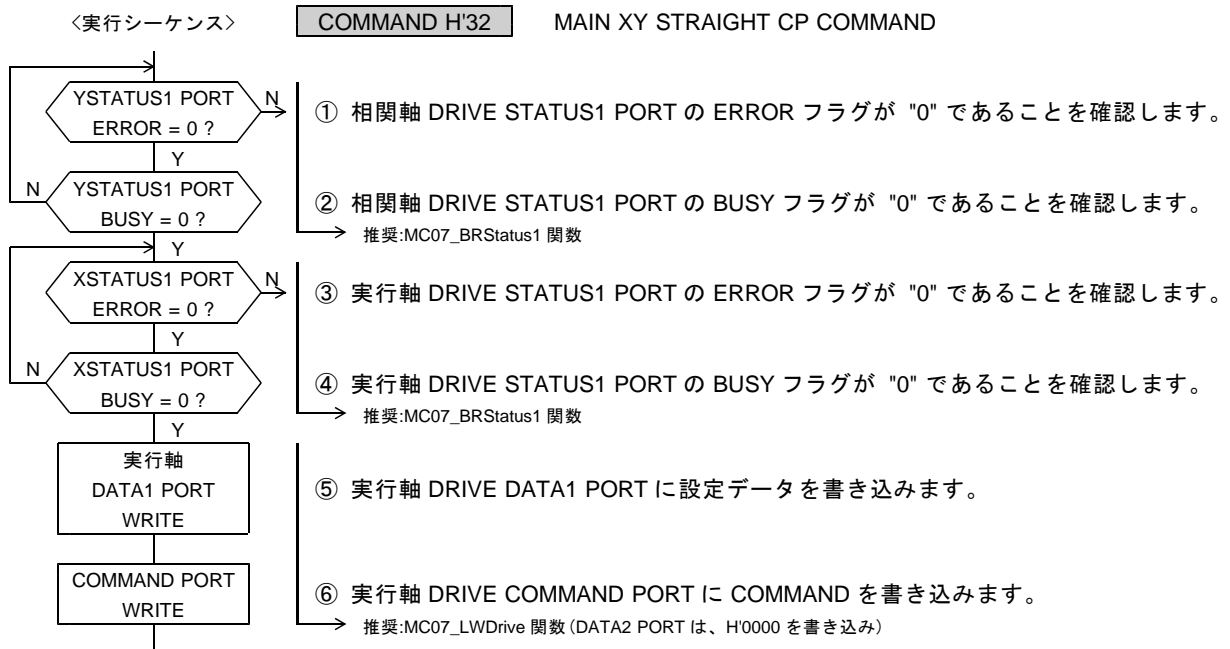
〈実行シーケンス〉 COMMAND H'32 MAIN XY STRAIGHT CP COMMAND

YSTATUS1 PORT ERROR = 0 ? N Y

YSTATUS1 PORT BUSY = 0 ? N Y

XSTATUS1 PORT ERROR = 0 ? N Y

XSTATUS1 PORT BUSY = 0 ? N Y

実行軸 DATA1 PORT WRITE

COMMAND PORT WRITE

① 相関軸 DRIVE STATUS1 PORT の ERROR フラグが "0" であることを確認します。

② 相関軸 DRIVE STATUS1 PORT の BUSY フラグが "0" であることを確認します。
推奨:MC07_BRStatus1 関数

③ 実行軸 DRIVE STATUS1 PORT の ERROR フラグが "0" であることを確認します。

④ 実行軸 DRIVE STATUS1 PORT の BUSY フラグが "0" であることを確認します。
推奨:MC07_BRStatus1 関数

⑤ 実行軸 DRIVE DATA1 PORT に設定データを書き込みます。

⑥ 実行軸 DRIVE COMMAND PORT に COMMAND を書き込みます。
推奨:MC07_LWDrive 関数（DATA2 PORT は、H'0000 を書き込み）